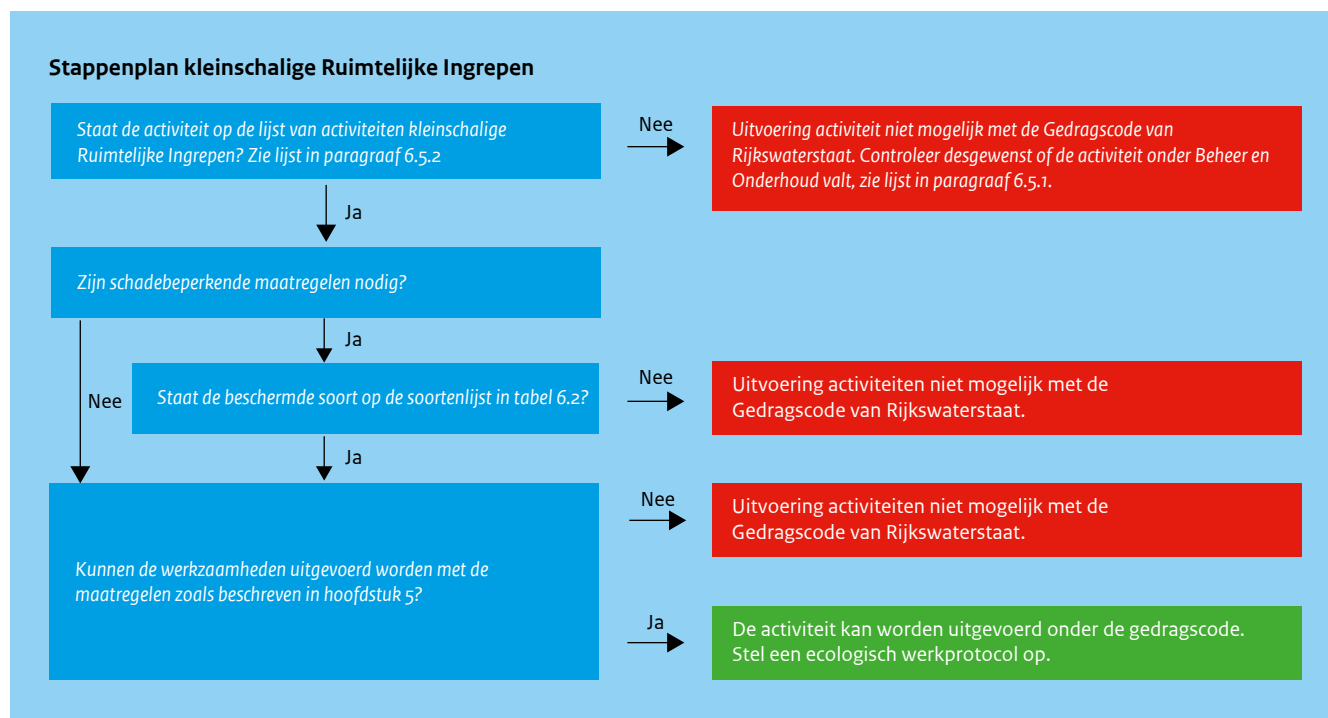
Stappenplan kleinschalige Ruimtelijke Ingrepen

Staat de activiteit op de lijst van activiteiten kleinschalige Ruimtelijke Ingrepen? Zie lijst in paragraaf 6.5.2

Nee

Uitvoering activiteit niet mogelijk met de Gedragscode van Rijkswaterstaat. Controleer desgewenst of de activiteit onder Beheer en Onderhoud valt, zie lijst in paragraaf 6.5.1.

Ja

Zijn schadebeperkende maatregelen nodig?

Ja

Nee

Staat de beschermde soort op de soortenlijst in tabel 6.2?

Nee

Uitvoering activiteiten niet mogelijk met de Gedragscode van Rijkswaterstaat.

Ja

Kunnen de werkzaamheden uitgevoerd worden met de maatregelen zoals beschreven in hoofdstuk 5?

Nee

Uitvoering activiteiten niet mogelijk met de Gedragscode van Rijkswaterstaat.

Ja

De activiteit kan worden uitgevoerd onder de gedragscode. Stel een ecologisch werkprotocol op.